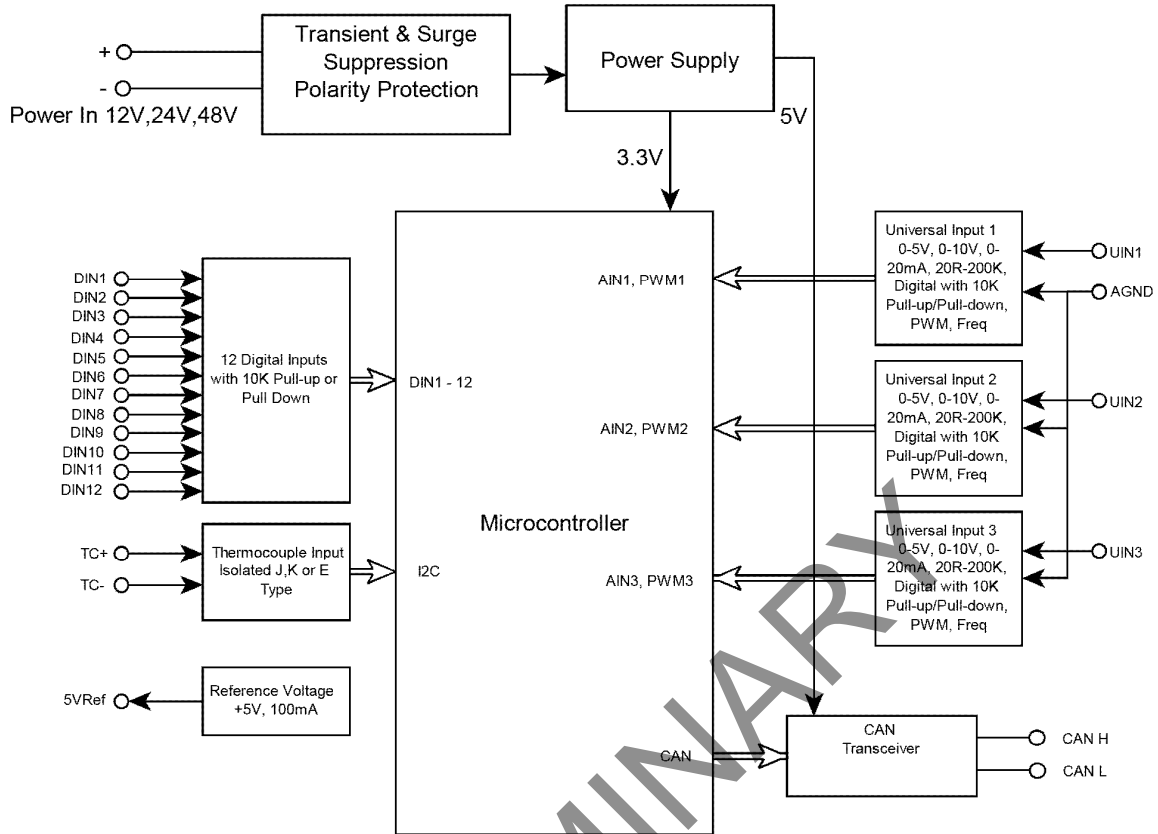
+
-
Power In 12V,24V,48V

Transient & Surge Suppression Polarity Protection

Power Supply

5V

3.3V

DIN1
DIN2
DIN3
DIN4
DIN5
DIN6
DIN7
DIN8
DIN9
DIN10
DIN11
DIN12

12 Digital Inputs with 10K Pull-up or Pull Down

DIN1 - 12

TC+
TC-

Thermocouple Input Isolated J,K or E Type

I2C

5VRef

Reference Voltage +5V, 100mA

Microcontroller

AIN1, PWM1

AIN2, PWM2

AIN3, PWM3

CAN

Universal Input 1 0-5V, 0-10V, 0-20mA, 20R-200K, Digital with 10K Pull-up/Pull-down, PWM, Freq

UIN1
AGND

Universal Input 2 0-5V, 0-10V, 0-20mA, 20R-200K, Digital with 10K Pull-up/Pull-down, PWM, Freq

UIN2

Universal Input 3 0-5V, 0-10V, 0-20mA, 20R-200K, Digital with 10K Pull-up/Pull-down, PWM, Freq

UIN3

CAN Transceiver

CAN H
CAN L

PRELIMINARY